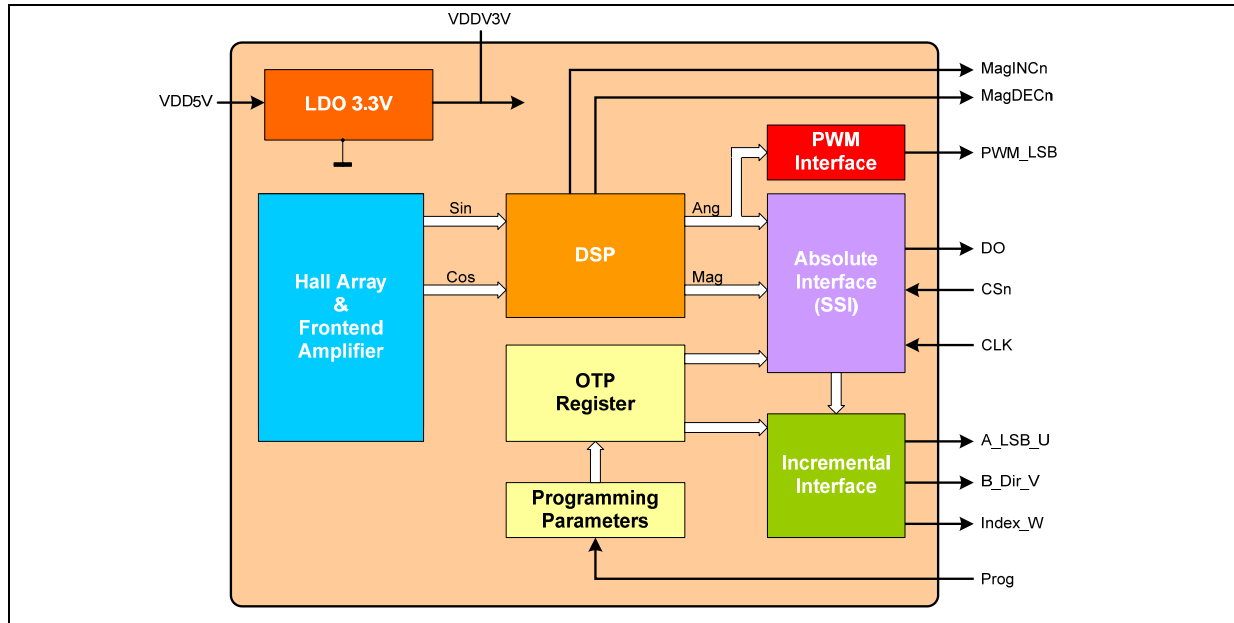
VDDV3V

VDD5V

LDO 3.3V

MagINCn

MagDECn

PWM Interface

PWM_LSB

Hall Array & Frontend Amplifier

Sin

Cos

DSP

Ang

Mag

Absolute Interface (SSI)

DO

CSn

CLK

OTP Register

Incremental Interface

A_LSB_U

B_Dir_V

Index_W

Programming Parameters

Prog